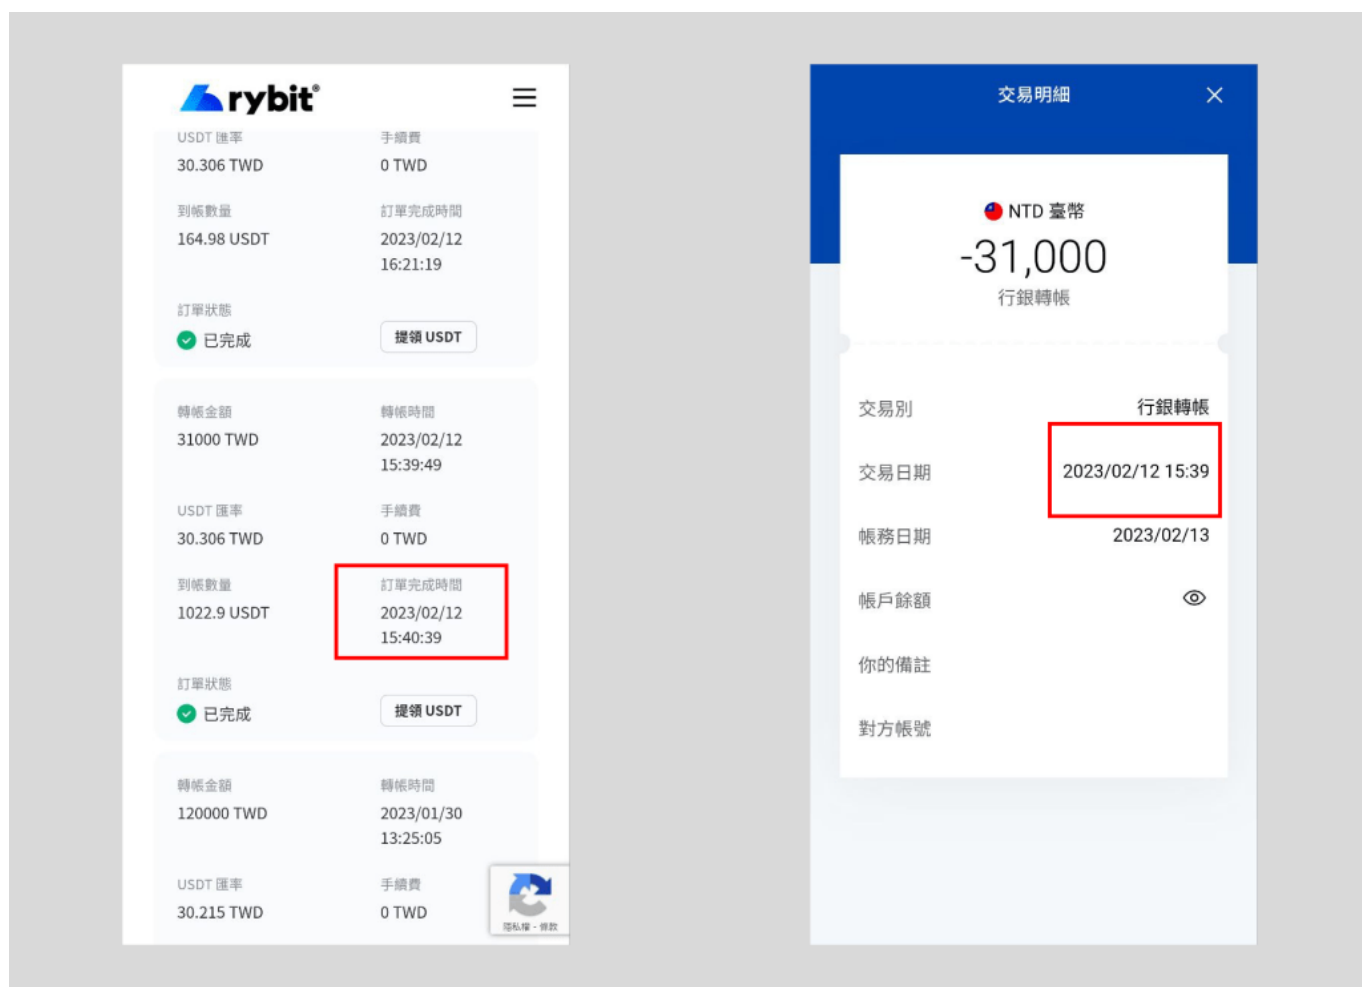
rybit®

USDT 匯率
30.306 TWD

手續費
0 TWD

到帳數量
164.98 USDT

訂單完成時間
2023/02/12 16:21:19

訂單狀態
已完成

提領 USDT

轉帳金額
31000 TWD

轉帳時間
2023/02/12 15:39:49

USDT 匯率
30.306 TWD

手續費
0 TWD

到帳數量
1022.9 USDT

訂單完成時間
2023/02/12 15:40:39

訂單狀態
已完成

提領 USDT

轉帳金額
120000 TWD

轉帳時間
2023/01/30 13:25:05

USDT 匯率
30.215 TWD

手續費
0 TWD

隱私權 - 條款

交易明細

NTD 臺幣
-31,000
行銀轉帳

交易別 行銀轉帳
交易日期 2023/02/12 15:39
帳務日期 2023/02/13
帳戶餘額
你的備註
對方帳號